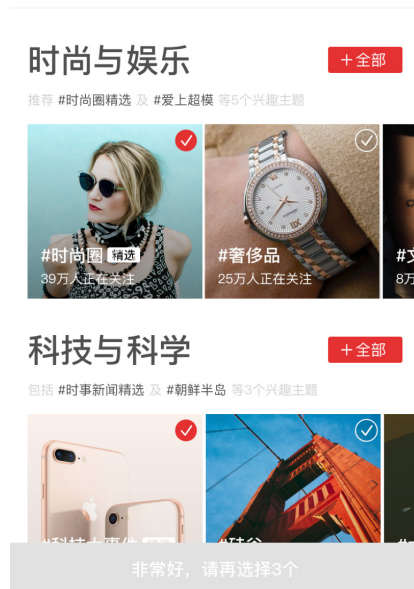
时尚与娱乐

+全部

推荐 #时尚圈精选 及 #爱上超模 等5个兴趣主题

#时尚圈 精选
39万人正在关注

#奢侈品
25万人正在关注

#文
8万

科技与科学

+全部

包括 #时事新闻精选 及 #朝鲜半岛 等3个兴趣主题

#科技大事件 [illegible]

#硅谷

非常好，请再选择3个